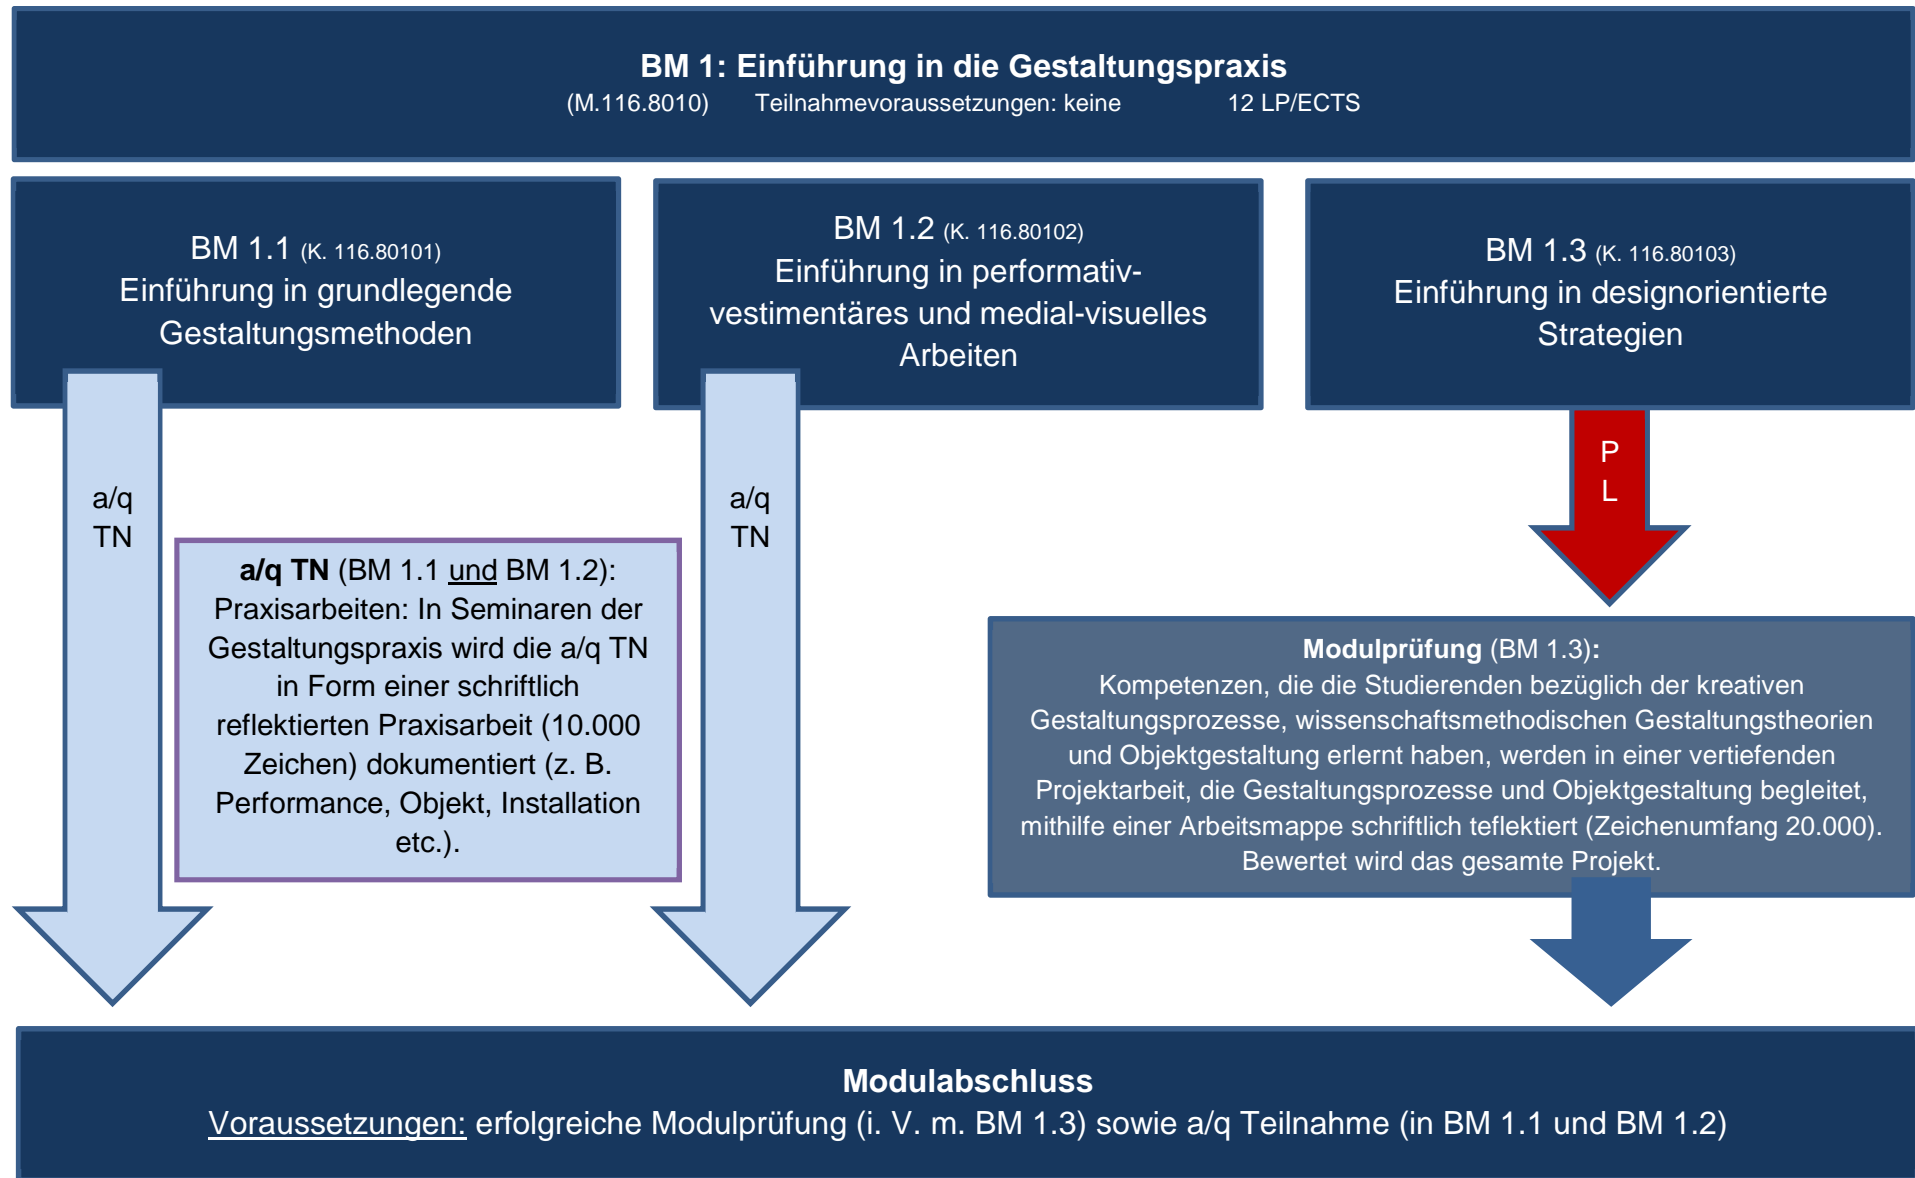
**BM 1: Einführung in die Gestaltungspraxis**
(M.116.8010) Teilnahmevoraussetzungen: keine 12 LP/ECTS

BM 1.1 (K. 116.80101)
Einführung in grundlegende Gestaltungsmethoden

BM 1.2 (K. 116.80102)
Einführung in performativ-vestimentäres und medial-visuelles Arbeiten

BM 1.3 (K. 116.80103)
Einführung in designorientierte Strategien

a/q
TN

**a/q TN** (BM 1.1 und BM 1.2):
Praxisarbeiten: In Seminaren der Gestaltungspraxis wird die a/q TN in Form einer schriftlich reflektierten Praxisarbeit (10.000 Zeichen) dokumentiert (z. B. Performance, Objekt, Installation etc.).

a/q
TN

P
L

**Modulprüfung** (BM 1.3)**:**
Kompetenzen, die die Studierenden bezüglich der kreativen Gestaltungsprozesse, wissenschaftsmethodischen Gestaltungstheorien und Objektgestaltung erlernt haben, werden in einer vertiefenden Projektarbeit, die Gestaltungsprozesse und Objektgestaltung begleitet, mithilfe einer Arbeitsmappe schriftlich teflektiert (Zeichenumfang 20.000). Bewertet wird das gesamte Projekt.

**Modulabschluss**
Voraussetzungen: erfolgreiche Modulprüfung (i. V. m. BM 1.3) sowie a/q Teilnahme (in BM 1.1 und BM 1.2)